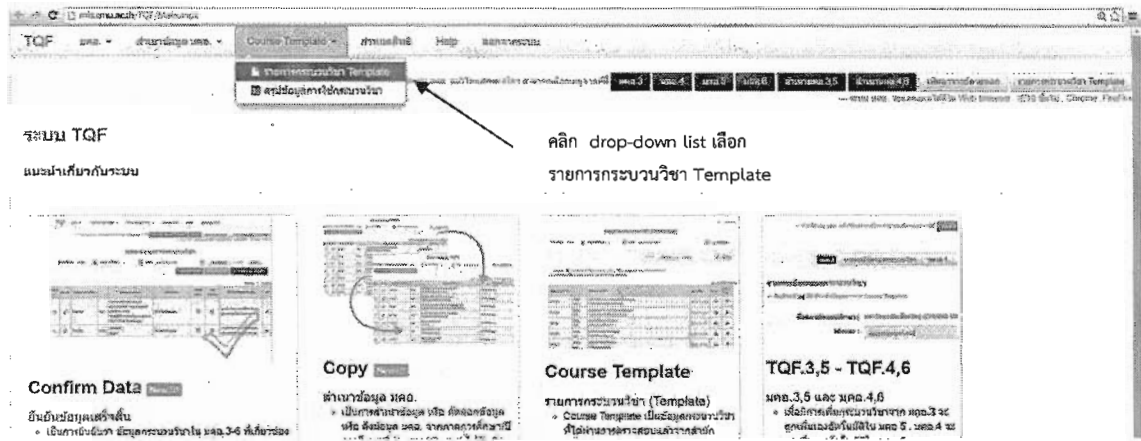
TQF มคอ. ▾ สำเนาข้อมูล มคอ. ▾ Course Template ▾ สำหรับเจ้าหน้าที่ Help ออกจากระบบ

รายการกระบวนวิชา Template
สรุปข้อมูลการใช้กระบวนวิชา

มคอ.3 มคอ.4 มคอ.5 มคอ.6 สำเนามคอ.3,5 สำเนามคอ.4,6

ระบบ TQF

แนะนำเกี่ยวกับระบบ

คลิก drop-down list เลือก รายการกระบวนวิชา Template

Confirm Data

ยืนยันข้อมูลเสร็จสิ้น

Copy

สำเนาข้อมูล มคอ.

Course Template

รายการกระบวนวิชา (Template)

TQF.3,5 - TQF.4,6

มคอ.3,5 และ มคอ.4,6